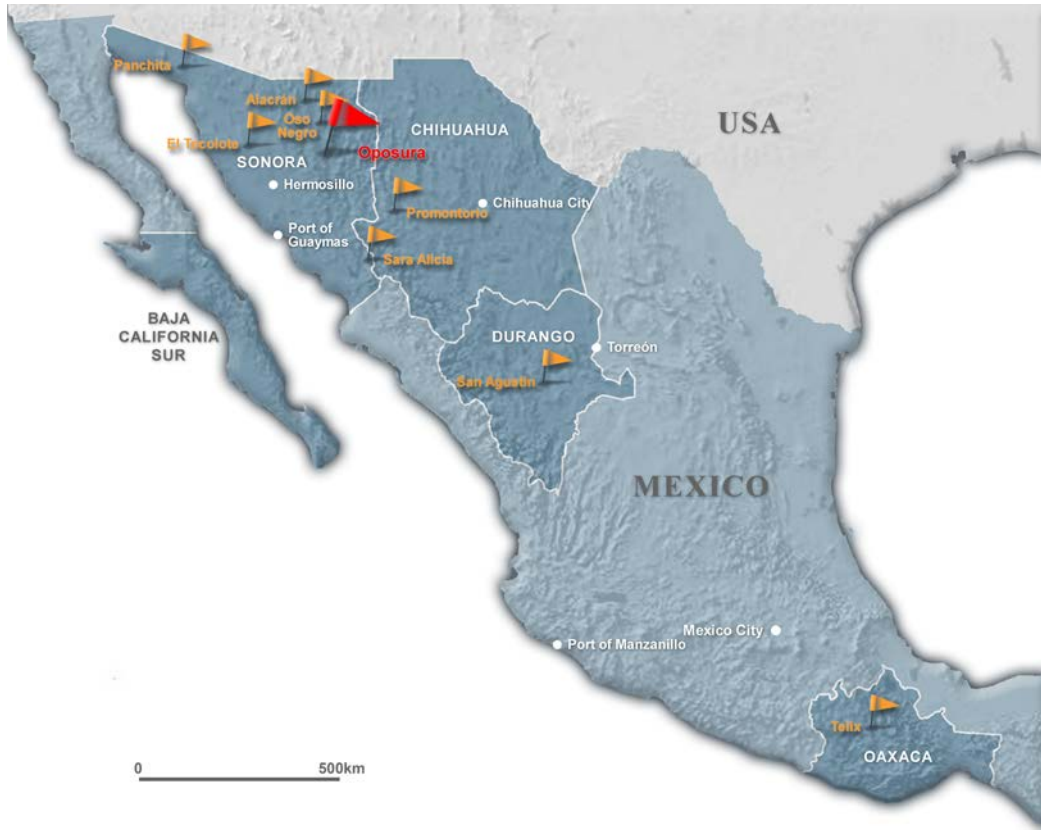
USA

Panchita
Alacran
Oso Negro
El Tecolote
SONORA
Oposura
CHIHUAHUA
Hermosillo
Promontorio
Chihuahua City
Port of Guaymas
Sara Alicia

BAJA CALIFORNIA SUR

DURANGO
Torreón
San Agustin

MEXICO

Mexico City
Port of Manzanillo

Telix
OAXACA

0
500km